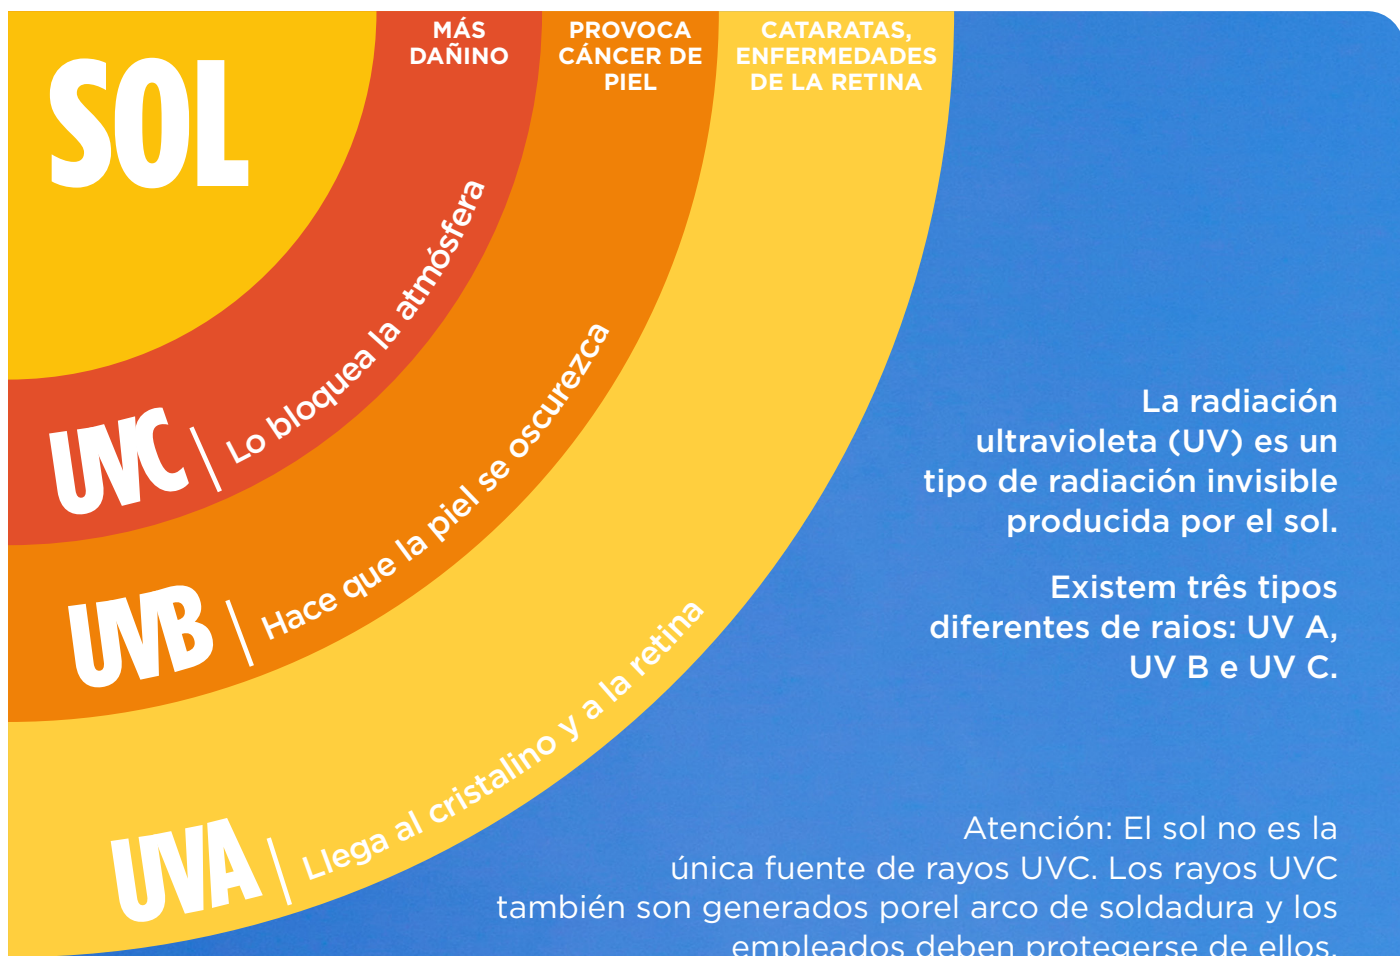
SOL

MÁS DAÑINO

PROVOCA CÁNCER DE PIEL

CATARATAS, ENFERMEDADES DE LA RETINA

UVC | Lo bloquea la atmósfera

UVB | Hace que la piel se oscurezca

UVA | Llega al cristalino y a la retina

La radiación ultravioleta (UV) es un tipo de radiación invisible producida por el sol.

Existem três tipos diferentes de raios: UV A, UV B e UV C.

Atención: El sol no es la única fuente de rayos UVC. Los rayos UVC también son generados porel arco de soldadura y los empleados deben protegerse de ellos.